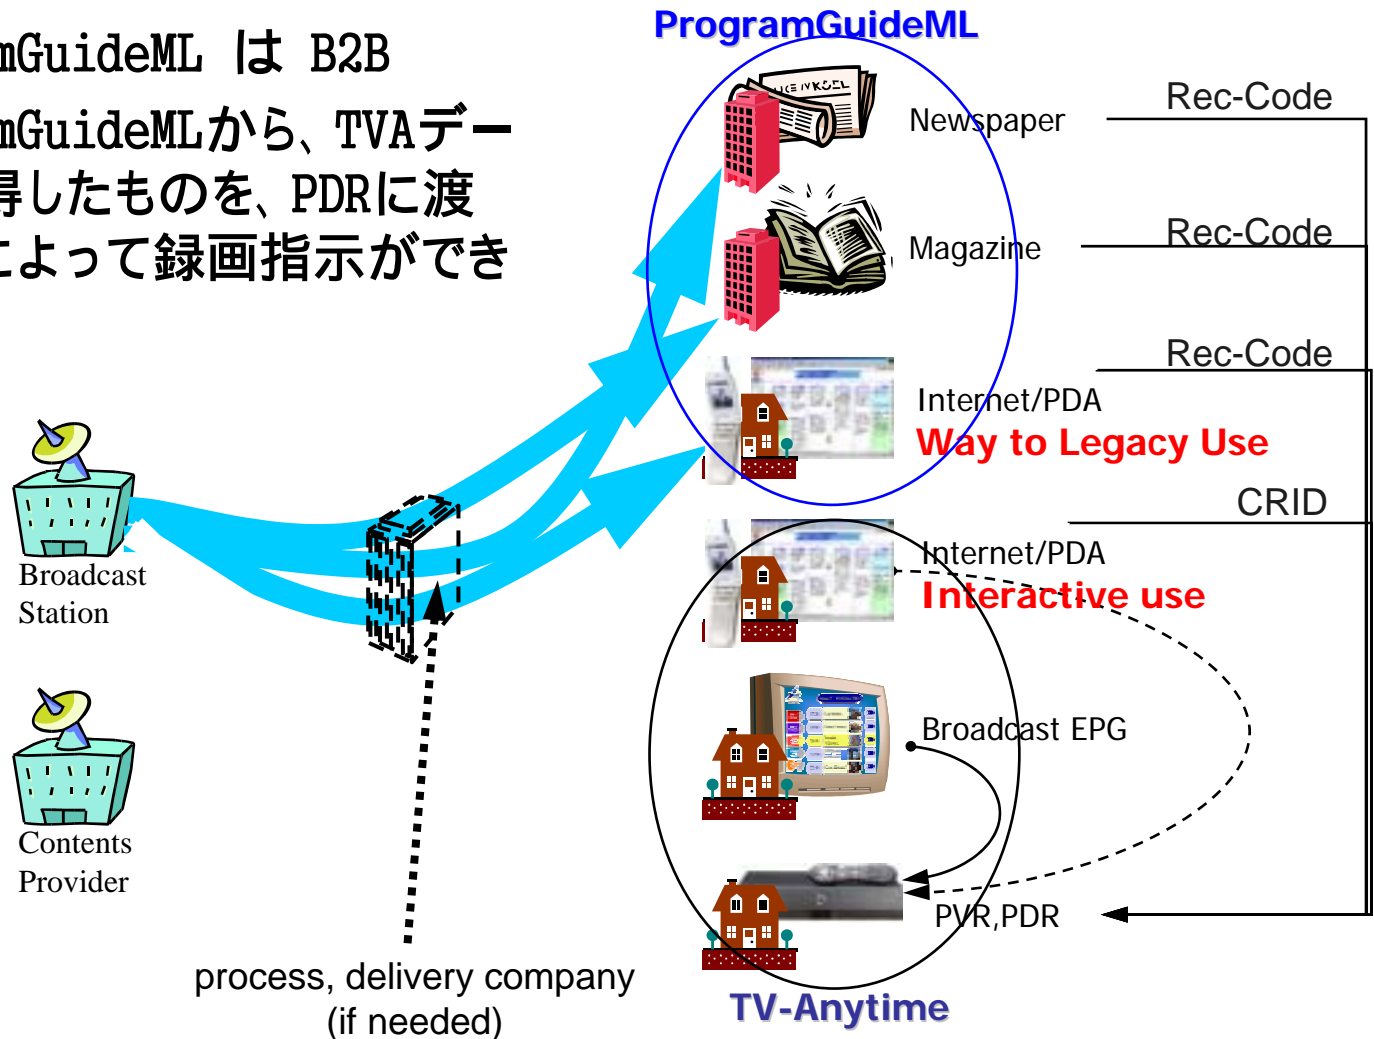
mGuideML は B2B
mGuideMLから、TVAデー
得したものを、PDRに渡
によって録画指示ができ

ProgramGuideML

Newspaper

Magazine

Internet/PDA
Way to Legacy Use

Rec-Code
Rec-Code
Rec-Code
CRID

Internet/PDA
Interactive use

Broadcast EPG

PVR,PDR

TV-Anytime

Broadcast Station

Contents Provider

process, delivery company
(if needed)